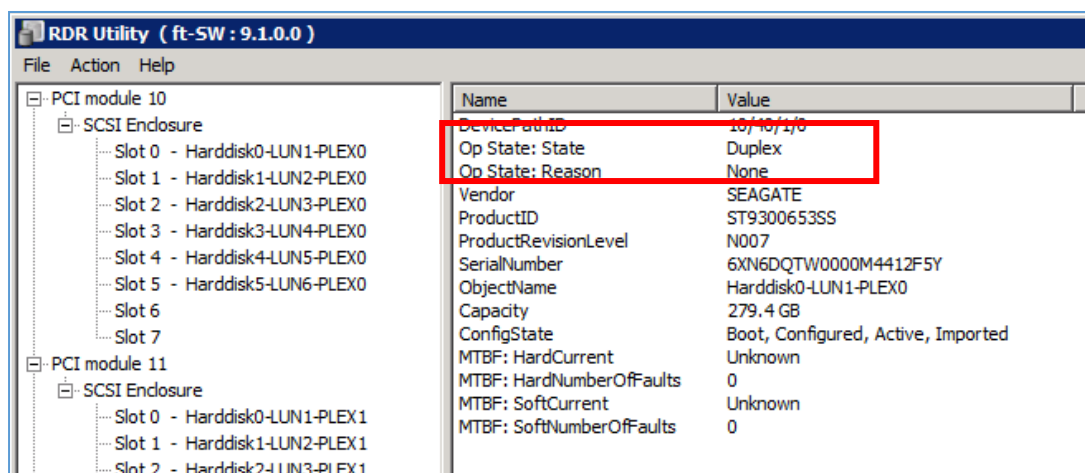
RDR Utility ( ft-SW : 9.1.0.0 )

File Action Help

PCI module 10
SCSI Enclosure
Slot 0 - Harddisk0-LUN1-PLEX0
Slot 1 - Harddisk1-LUN2-PLEX0
Slot 2 - Harddisk2-LUN3-PLEX0
Slot 3 - Harddisk3-LUN4-PLEX0
Slot 4 - Harddisk4-LUN5-PLEX0
Slot 5 - Harddisk5-LUN6-PLEX0
Slot 6
Slot 7
PCI module 11
SCSI Enclosure
Slot 0 - Harddisk0-LUN1-PLEX1
Slot 1 - Harddisk1-LUN2-PLEX1
Slot 2 - Harddisk2-LUN3-PLEX1

| Name | Value |
|---|---|
| DevicePathID | 10/40/1/0 |
| Op State: State | Duplex |
| Op State: Reason | None |
| Vendor | SEAGATE |
| ProductID | ST9300653SS |
| ProductRevisionLevel | N007 |
| SerialNumber | 6XN6DQTW0000M4412F5Y |
| ObjectName | Harddisk0-LUN1-PLEX0 |
| Capacity | 279.4 GB |
| ConfigState | Boot, Configured, Active, Imported |
| MTBF: HardCurrent | Unknown |
| MTBF: HardNumberOfFaults | 0 |
| MTBF: SoftCurrent | Unknown |
| MTBF: SoftNumberOfFaults | 0 |